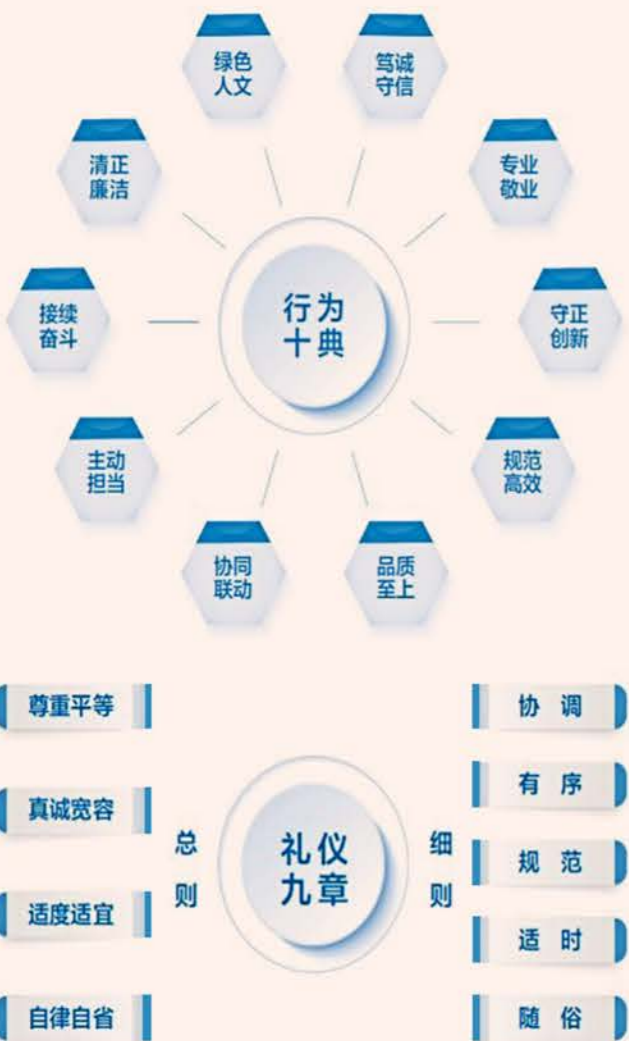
绿色人文

笃诚守信

清正廉洁

专业敬业

接续奋斗

行为十典

守正创新

主动担当

规范高效

协同联动

品质至上

尊重平等

真诚宽容

适度适宜

自律自省

总则

礼仪九章

细则

协 调

有 序

规 范

适 时

随 俗